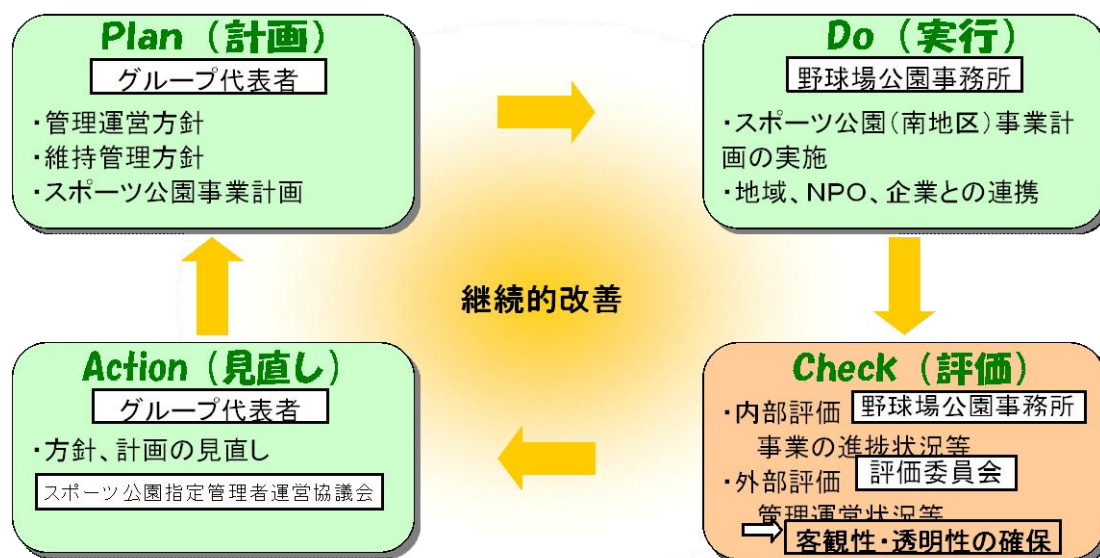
Plan（計画）
グループ代表者
・管理運営方針
・維持管理方針
・スポーツ公園事業計画

Do（実行）
野球場公園事務所
・スポーツ公園（南地区）事業計画の実施
・地域、NPO、企業との連携

継続的改善

Action（見直し）
グループ代表者
・方針、計画の見直し
スポーツ公園指定管理者運営協議会

Check（評価）
・内部評価 野球場公園事務所
事業の進捗状況等
・外部評価 評価委員会
管理運営状況等
客観性・透明性の確保